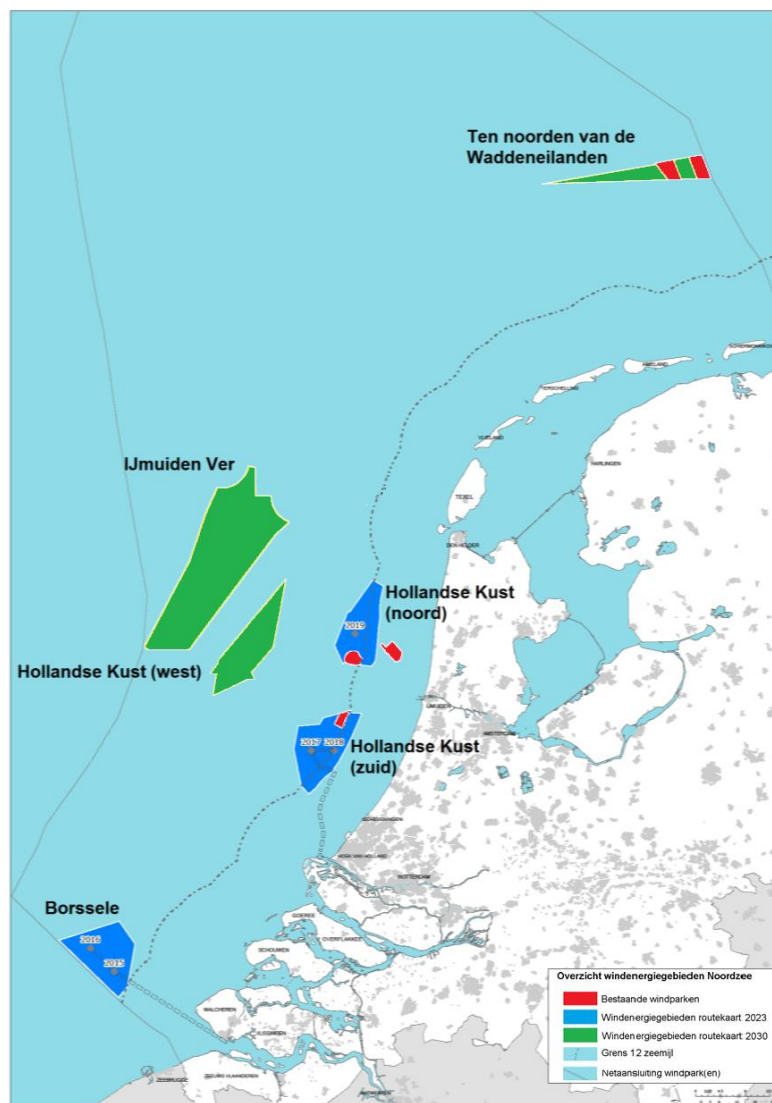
Ten noorden van de Waddeneilanden

IJmuiden Ver

Hollandse Kust (noord)

2019

Hollandse Kust (west)

2017 2018

Hollandse Kust (zuid)

Borssele

2016

2015

TEXEL

VLIELAND

TERSCHELLING

AMELAND

SCHIERMONNIKOOG

HARLINGEN

DEN HELDER

IJMUIDEN

ROTTERDAM

HOEK VAN HOLLAND

SCHOUWEN

GOEREE

OVERFLAKKEE

WALCHEREN

ZEEBRUGGE

Overzicht windenergiegebieden Noordzee

| | |
|---|---|
| | Bestaande windparken |
| | Windenergiegebieden routekaart 2023 |
| | Windenergiegebieden routekaart 2030 |
| | Grens 12 zeemijl |
| | Netaansluiting windpark(en) |